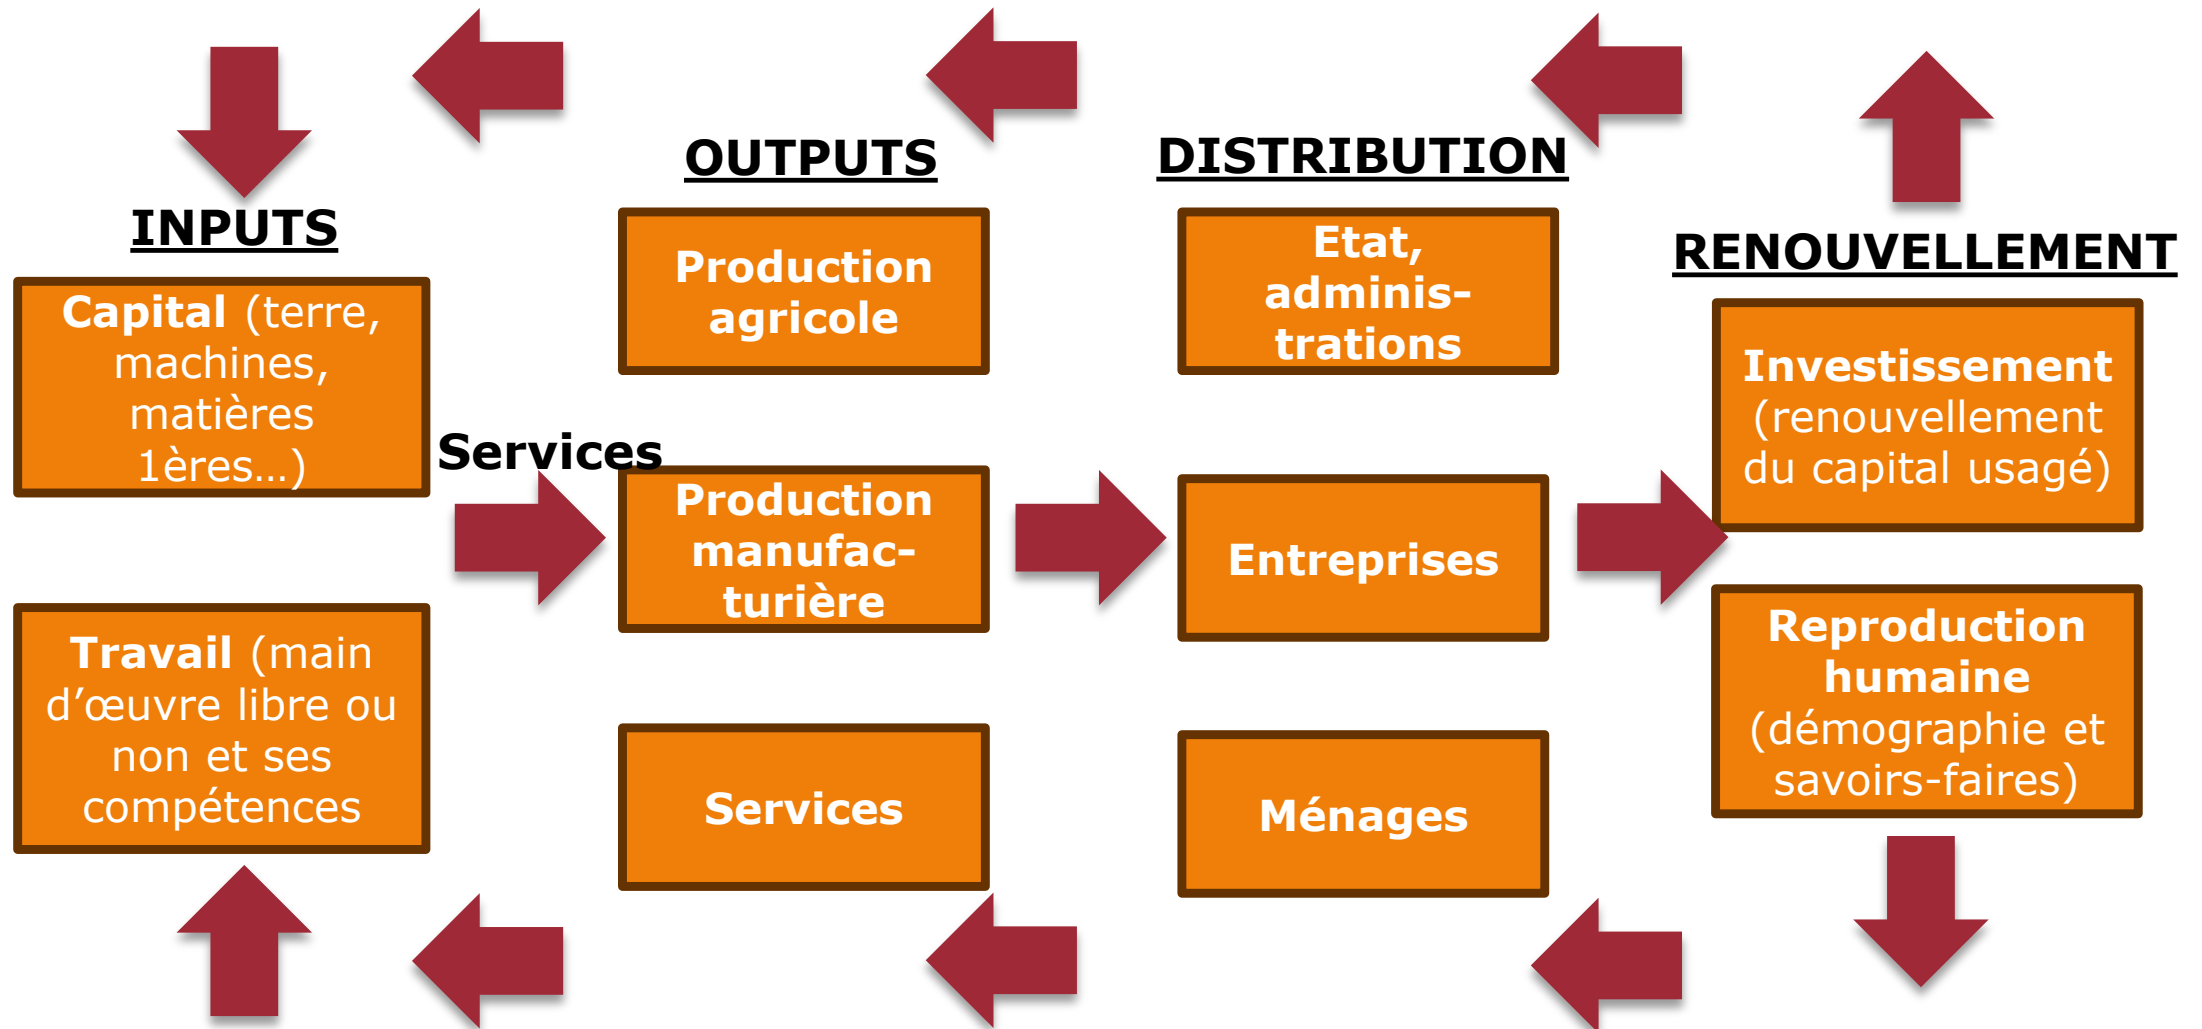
INPUTS

Capital (terre, machines, matières 1ères…)

Travail (main d'œuvre libre ou non et ses compétences

Services

OUTPUTS

Production agricole

Production manufacturière

Services

DISTRIBUTION

Etat, administrations

Entreprises

Ménages

RENOUVELLEMENT

Investissement (renouvellement du capital usagé)

Reproduction humaine (démographie et savoirs-faires)